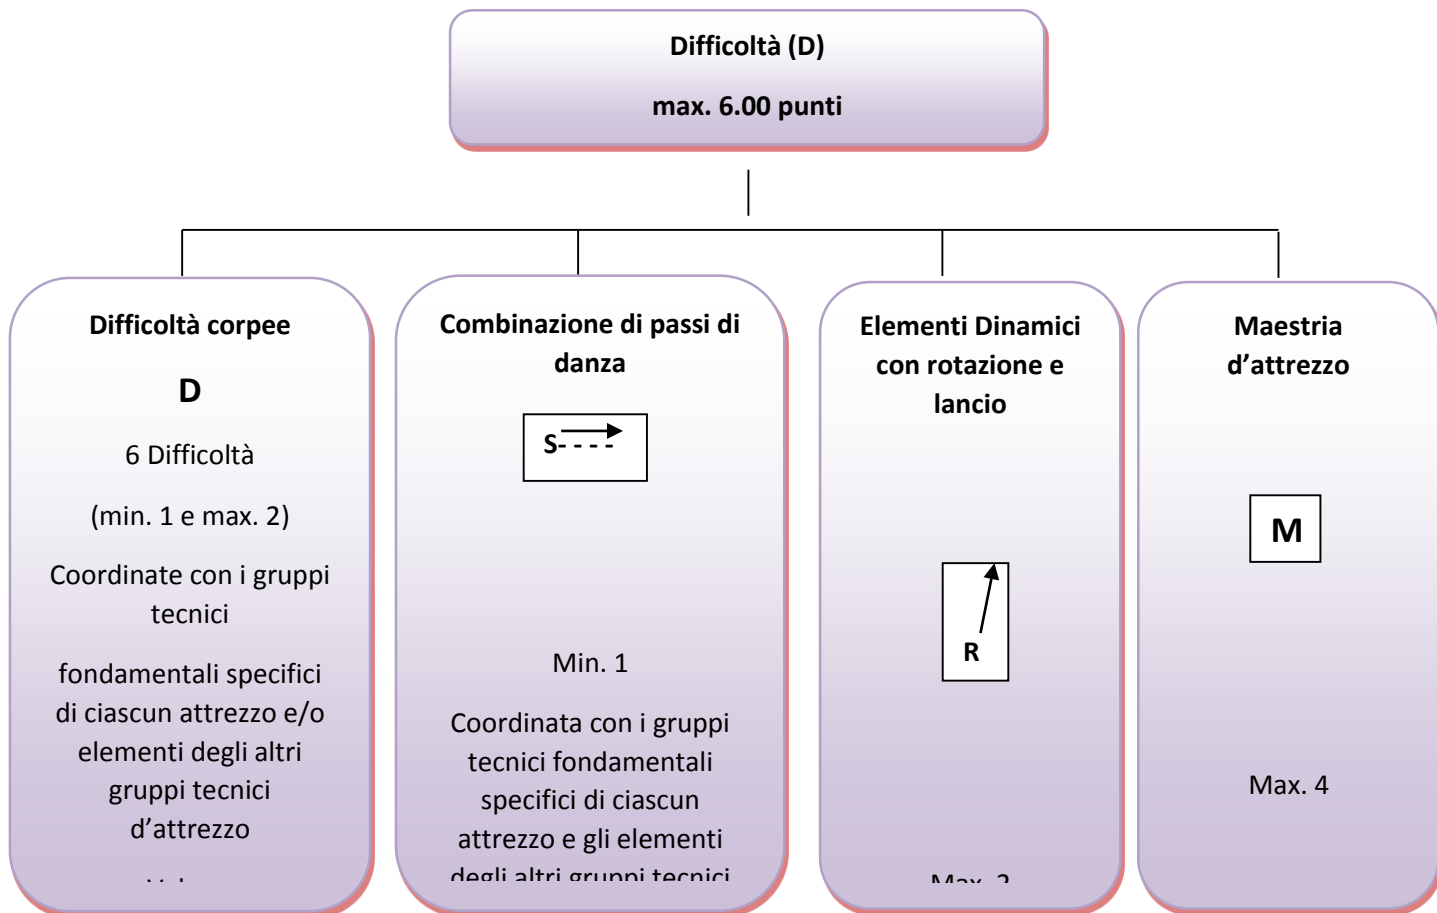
Difficoltà (D)

max. 6.00 punti

Difficoltà corpee

D

6 Difficoltà

(min. 1 e max. 2)

Coordinate con i gruppi tecnici

fondamentali specifici di ciascun attrezzo e/o elementi degli altri gruppi tecnici d'attrezzo

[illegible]

Combinazione di passi di danza

S- - - -

Min. 1

Coordinata con i gruppi tecnici fondamentali specifici di ciascun attrezzo e gli elementi degli altri gruppi tecnici

Elementi Dinamici con rotazione e lancio

R

Max. 2

Maestria d'attrezzo

M

Max. 4